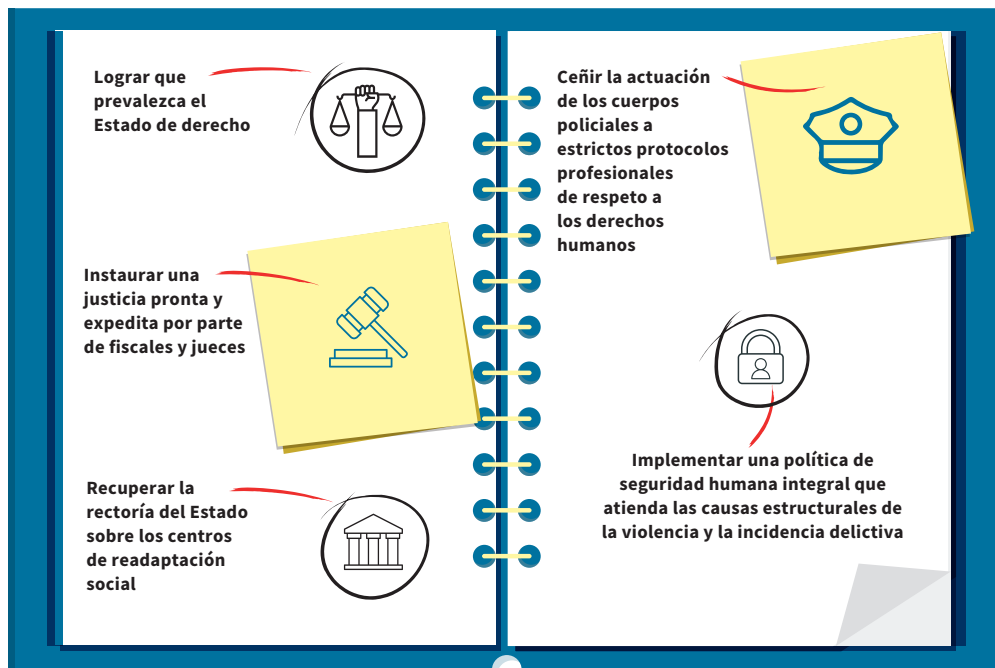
Lograr que prevalezca el Estado de derecho

Instaurar una justicia pronta y expedita por parte de fiscales y jueces

Recuperar la rectoría del Estado sobre los centros de readaptación social

Ceñir la actuación de los cuerpos policiales a estrictos protocolos profesionales de respeto a los derechos humanos

Implementar una política de seguridad humana integral que atienda las causas estructurales de la violencia y la incidencia delictiva